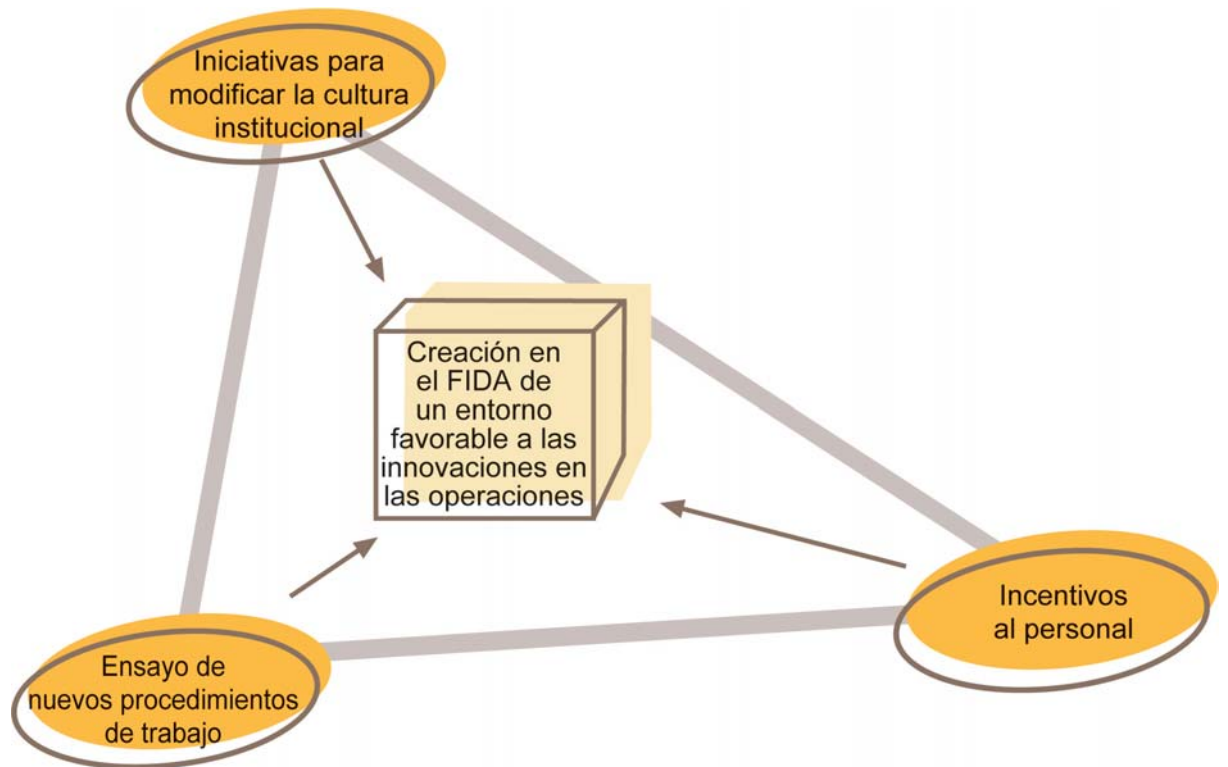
Iniciativas para modificar la cultura institucional

Creación en el FIDA de un entorno favorable a las innovaciones en las operaciones

Incentivos al personal

Ensayo de nuevos procedimientos de trabajo